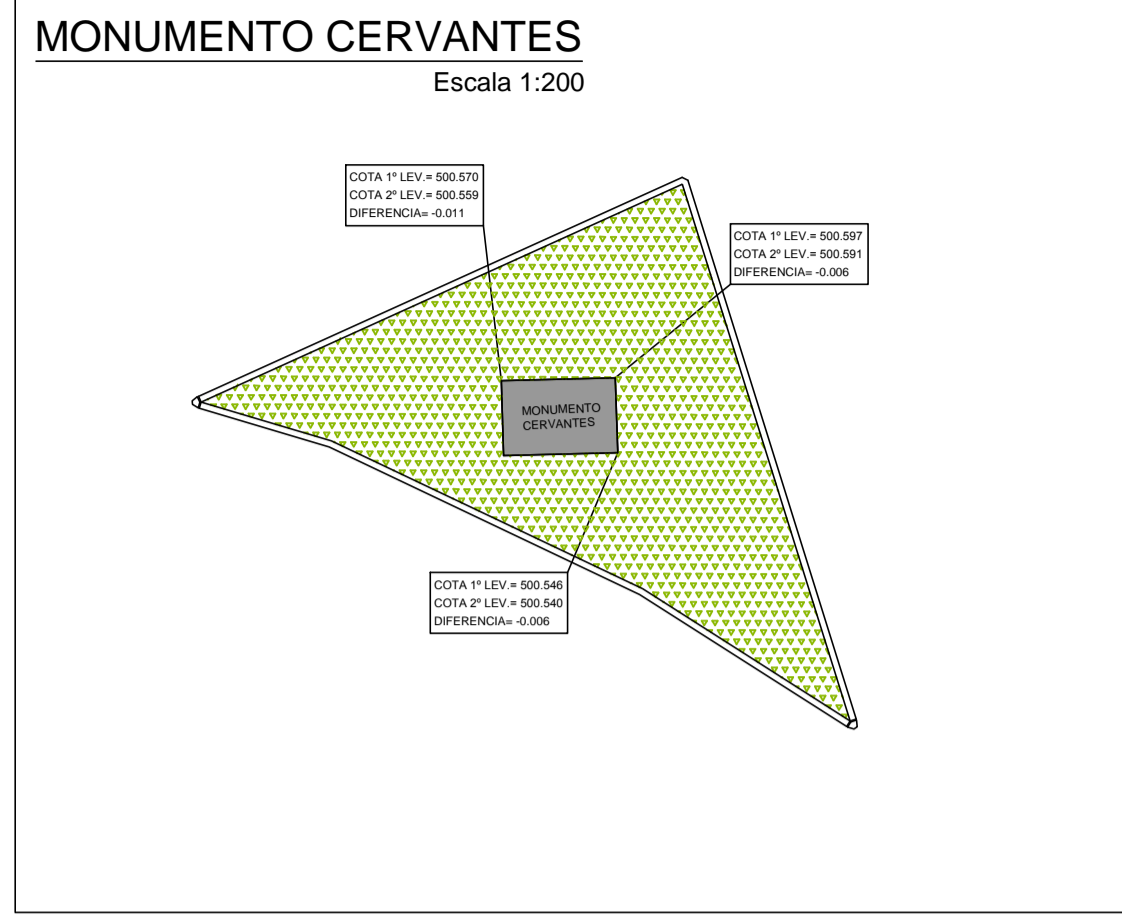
MONUMENTO CERVANTES

Escala 1:200

COTA 1º LEV.= 500.570
COTA 2º LEV.= 500.559
DIFERENCIA= -0.011

COTA 1º LEV.= 500.597
COTA 2º LEV.= 500.591
DIFERENCIA= -0.006

MONUMENTO CERVANTES

COTA 1º LEV.= 500.546
COTA 2º LEV.= 500.540
DIFERENCIA= -0.006